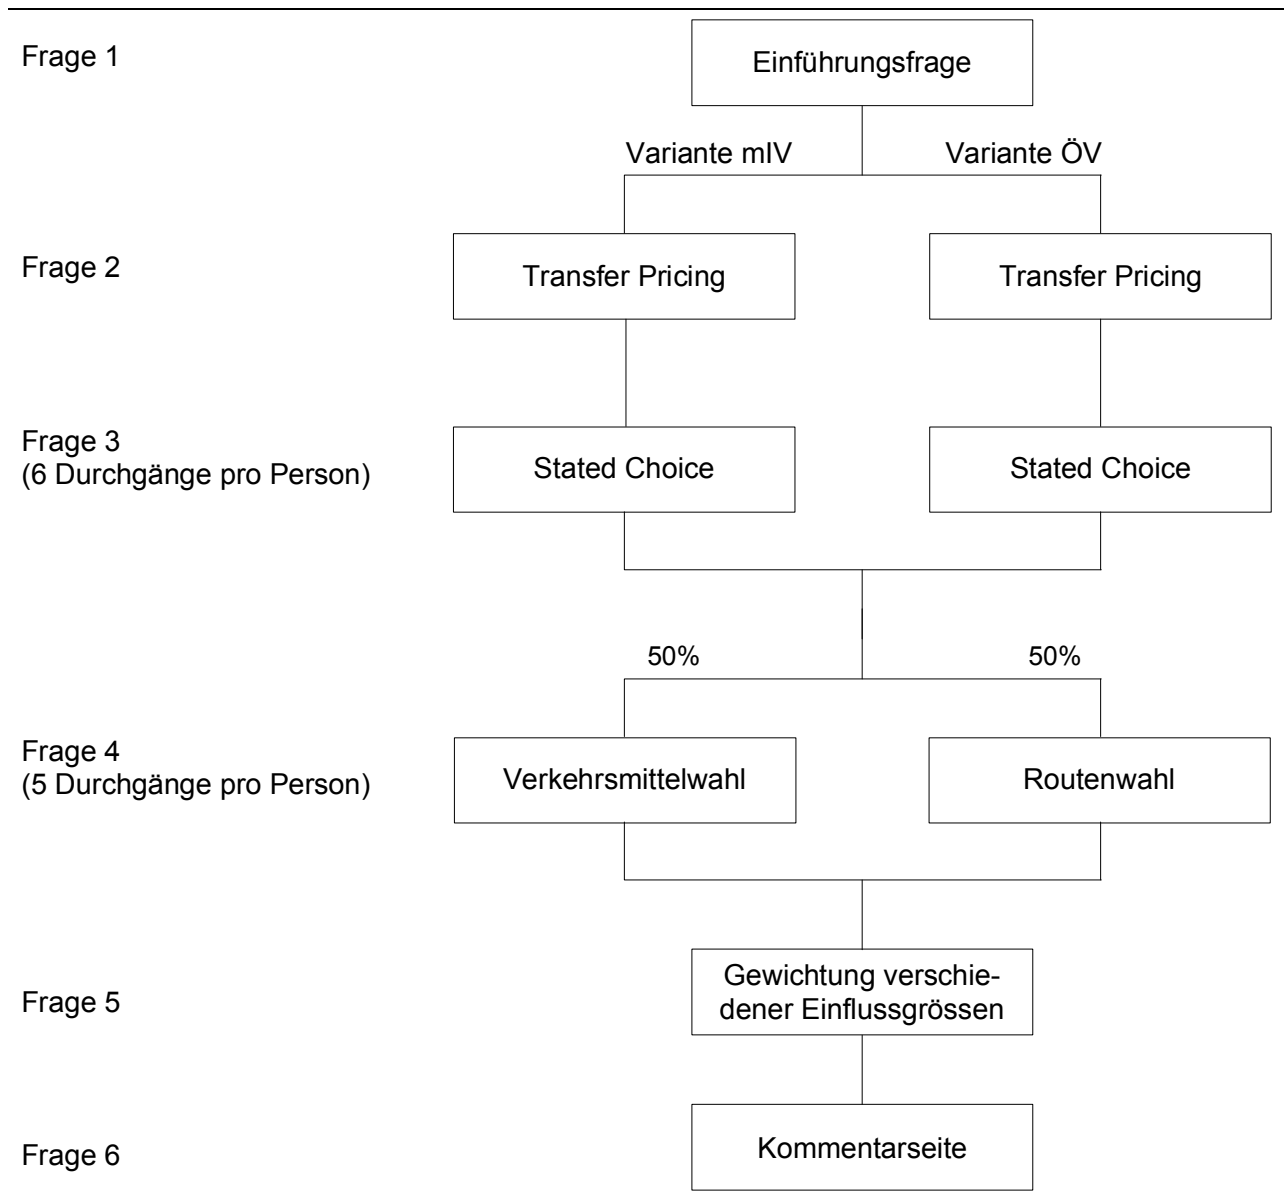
Frage 1

Einführungsfrage

Variante mIV

Variante ÖV

Frage 2

Transfer Pricing

Transfer Pricing

Frage 3
(6 Durchgänge pro Person)

Stated Choice

Stated Choice

50%

50%

Frage 4
(5 Durchgänge pro Person)

Verkehrsmittelwahl

Routenwahl

Frage 5

Gewichtung verschiedener Einflussgrössen

Frage 6

Kommentarseite